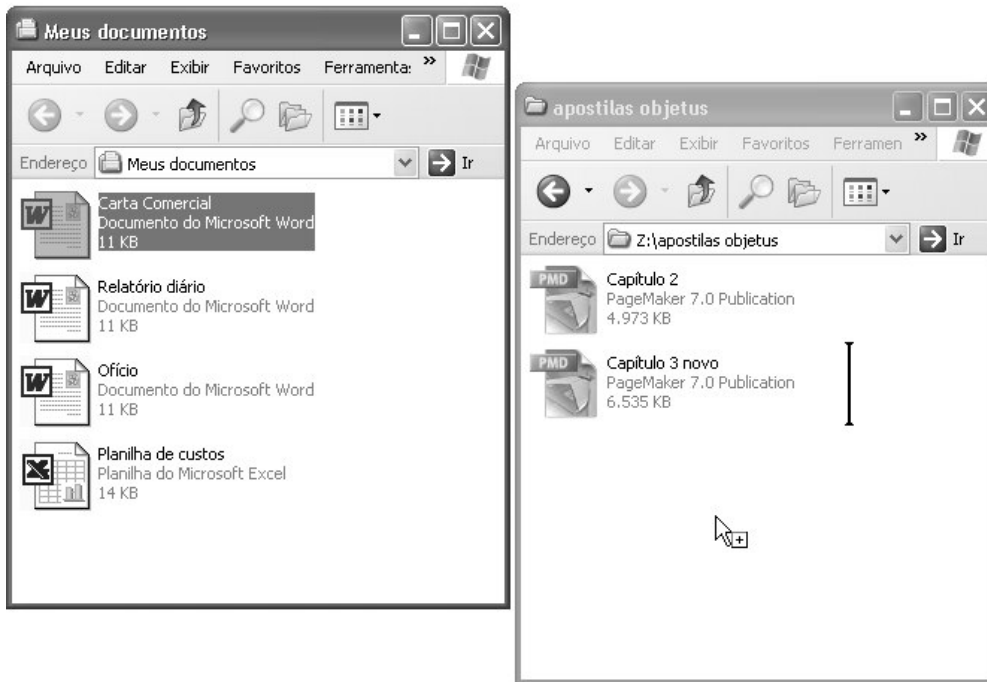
Meus documentos

Arquivo Editar Exibir Favoritos Ferramenta: »

Endereço Meus documentos Ir

Carta Comercial
Documento do Microsoft Word
11 KB

Relatório diário
Documento do Microsoft Word
11 KB

Ofício
Documento do Microsoft Word
11 KB

Planilha de custos
Planilha do Microsoft Excel
14 KB

apostilas objetus

Arquivo Editar Exibir Favoritos Ferramen »

Endereço Z:\apostilas objetus Ir

PMD
Capítulo 2
PageMaker 7.0 Publication
4.973 KB

PMD
Capítulo 3 novo
PageMaker 7.0 Publication
6.535 KB